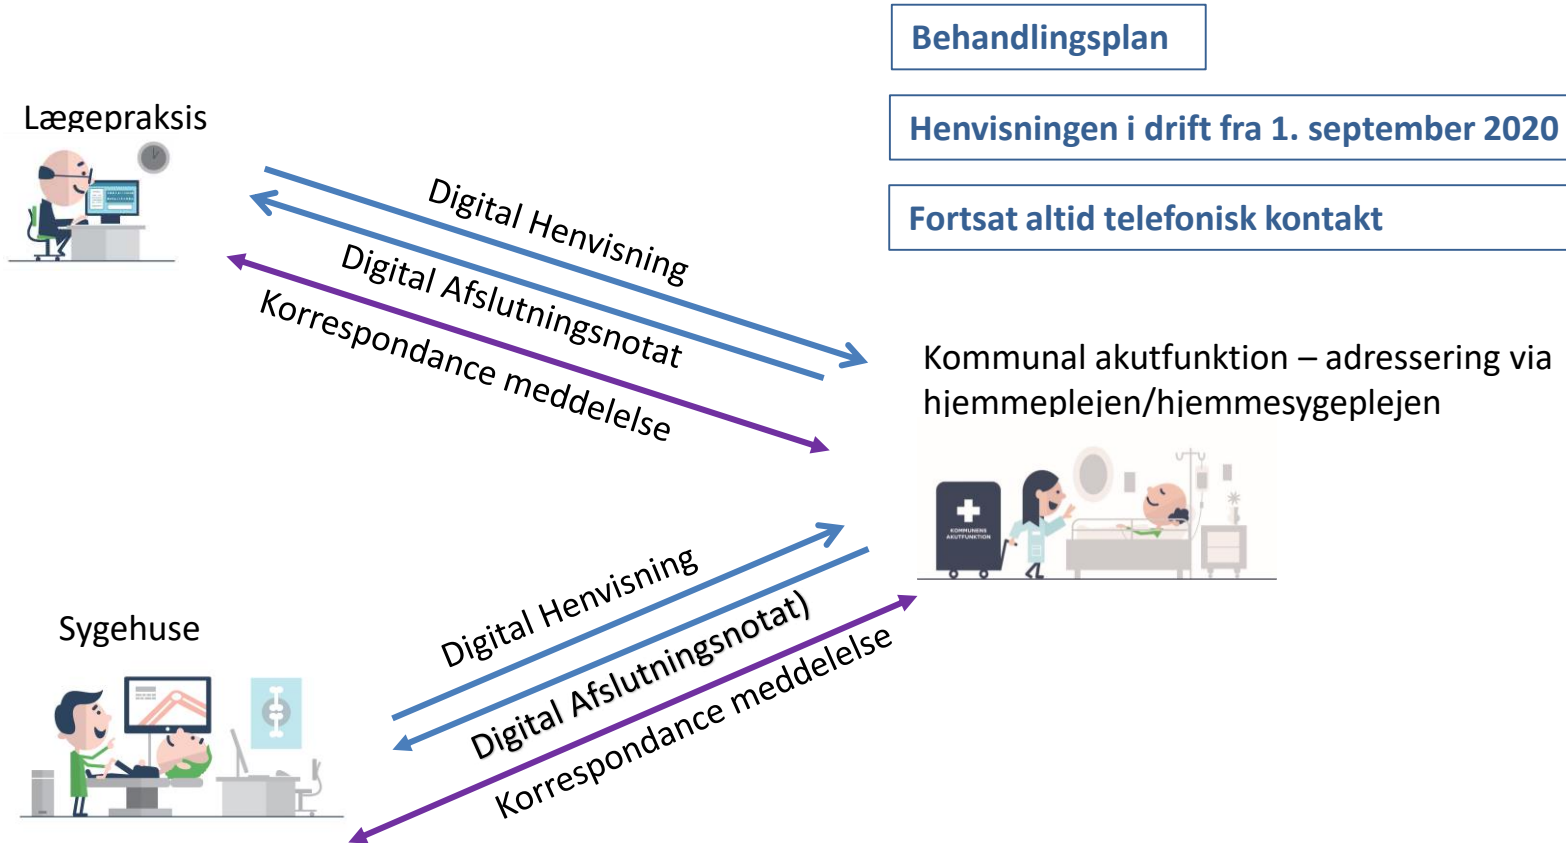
Behandlingsplan

Henvisningen i drift fra 1. september 2020

Fortsat altid telefonisk kontakt

Lægepraksis

Digital Henvisning

Digital Afslutningsnotat

Korrespondance meddelelse

Kommunal akutfunktion – adressering via hjemmeplejen/hjemmesygeplejen

KOMMUNENS AKUTFUNKTION

Sygehuse

Digital Henvisning

Digital Afslutningsnotat)

Korrespondance meddelelse